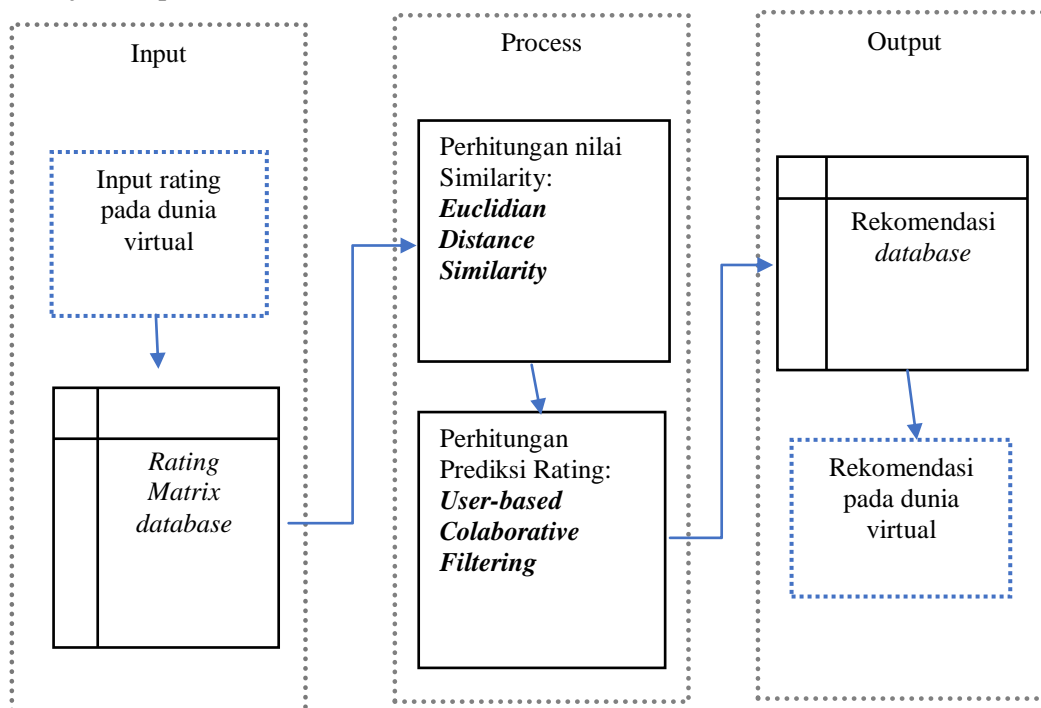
Input

Input rating pada dunia virtual

Rating Matrix database

Process

Perhitungan nilai Similarity: ***Euclidian Distance Similarity***

Perhitungan Prediksi Rating: ***User-based Colaborative Filtering***

Output

Rekomendasi *database*

Rekomendasi pada dunia virtual